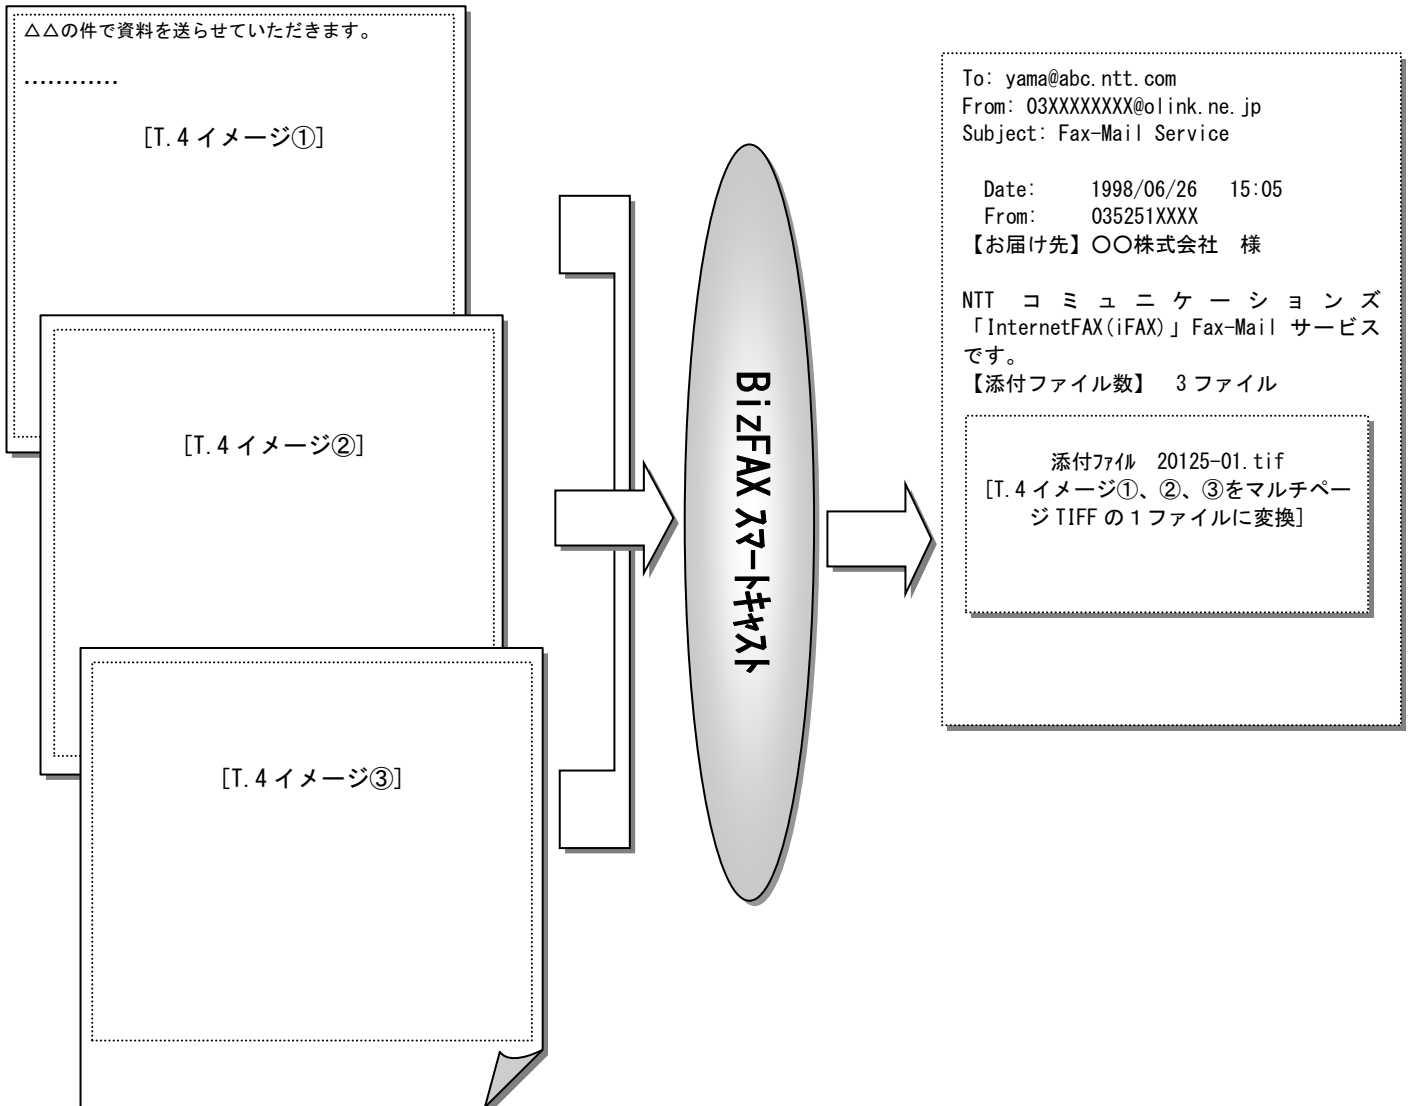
△△の件で資料を送らせていただきます。

…………

[T.4 イメージ①]

[T.4 イメージ②]

[T.4 イメージ③]

BizFAX ｽﾏｰﾄｷｬｽﾄ

To: yama@abc.ntt.com
From: 03XXXXXXXX@olink.ne.jp
Subject: Fax-Mail Service

Date: 1998/06/26 15:05
From: 035251XXXX
【お届け先】〇〇株式会社 様

NTT コミュニケーションズ「InternetFAX(iFAX)」Fax-Mail サービスです。
【添付ファイル数】 3 ファイル

添付ﾌｧｲﾙ 20125-01.tif
[T.4 イメージ①、②、③をマルチページ TIFF の 1 ファイルに変換]